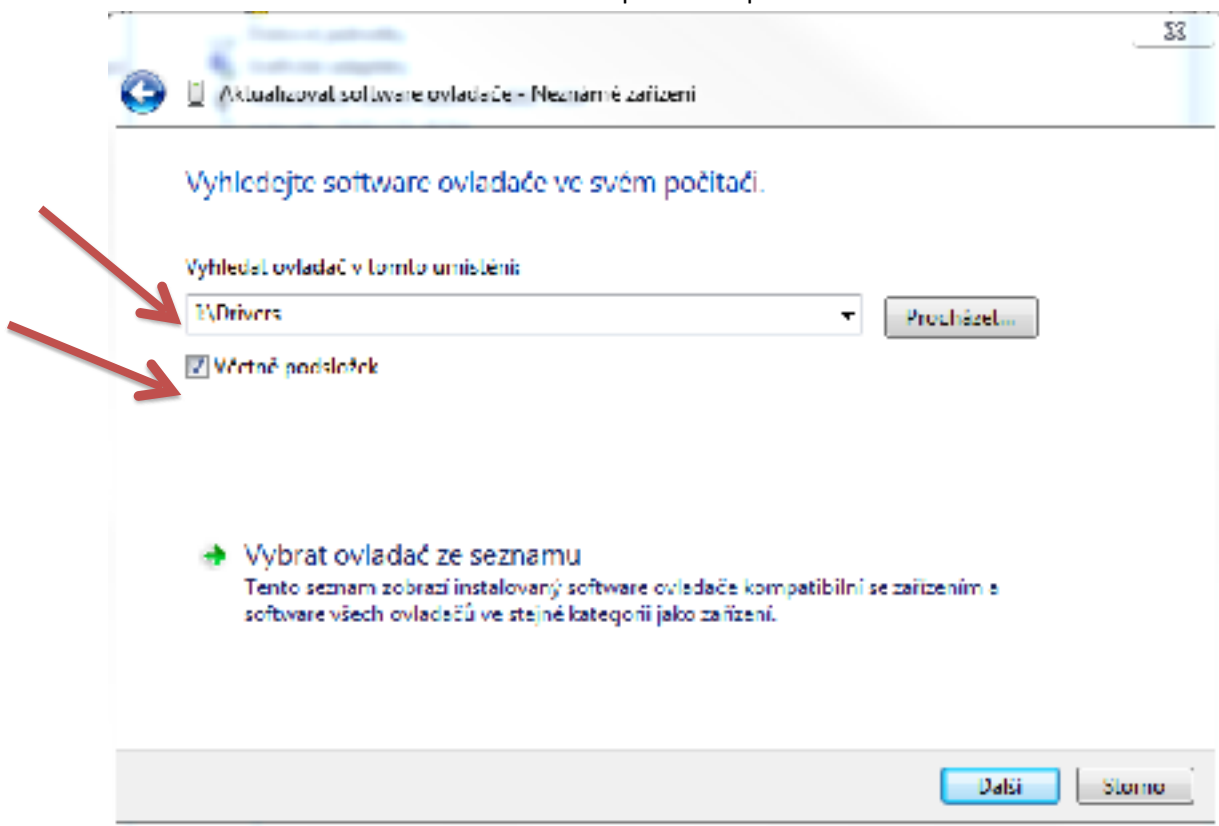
Aktualizovat software ovladače - Neznámé zařízení

Vyhledejte software ovladače ve svém počítači.

Vyhledat ovladač v tomto umístění:

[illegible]:\Drivers

Procházet...

Včetně podsložek

Vybrat ovladač ze seznamu
Tento seznam zobrazí instalovaný software ovladače kompatibilní se zařízením a software všech ovladačů ve stejné kategorii jako zařízení.

Další

Storno